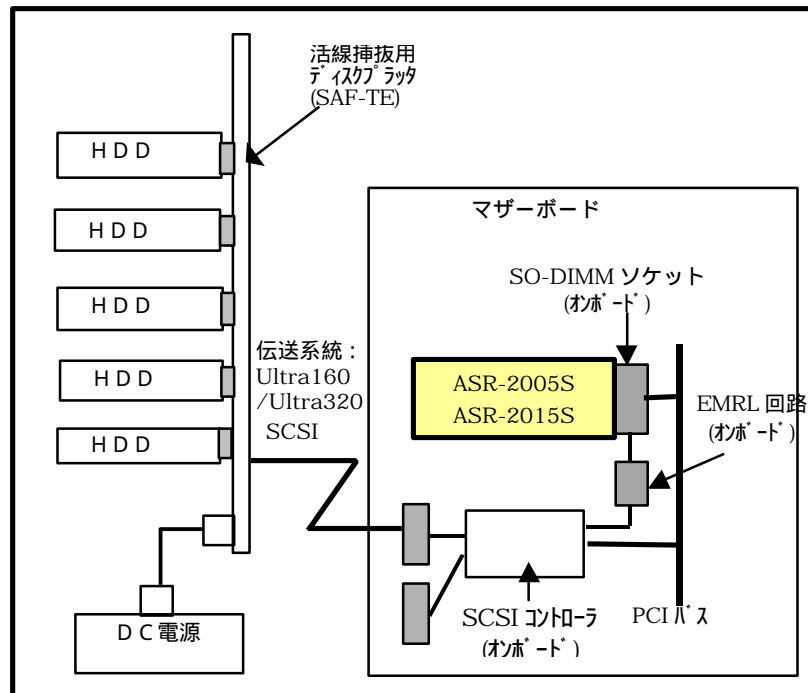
活線挿抜用
ディスクプラッタ
(SAF-TE)

HDD

HDD

HDD

HDD

HDD

マザーボード

SO-DIMM ソケット
(オンボード)

伝送系統：
Ultra160
/Ultra320
SCSI

ASR-2005S
ASR-2015S

EMRL 回路
(オンボード)

DC電源

SCSI コントローラ
(オンボード)

PCI バス